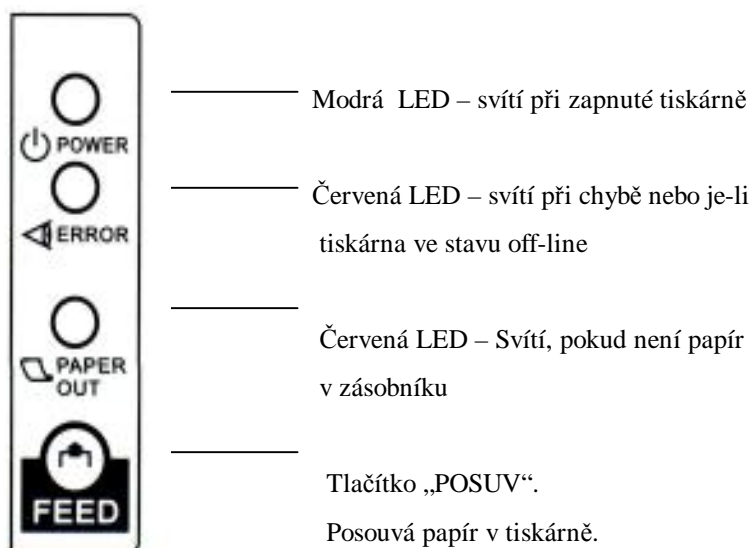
POWER

ERROR

PAPER OUT

FEED

Modrá LED – svítí při zapnuté tiskárně

Červená LED – svítí při chybě nebo je-li tiskárna ve stavu off-line

Červená LED – Svítí, pokud není papír v zásobníku

Tlačítko „POSUV“.
Posouvá papír v tiskárně.